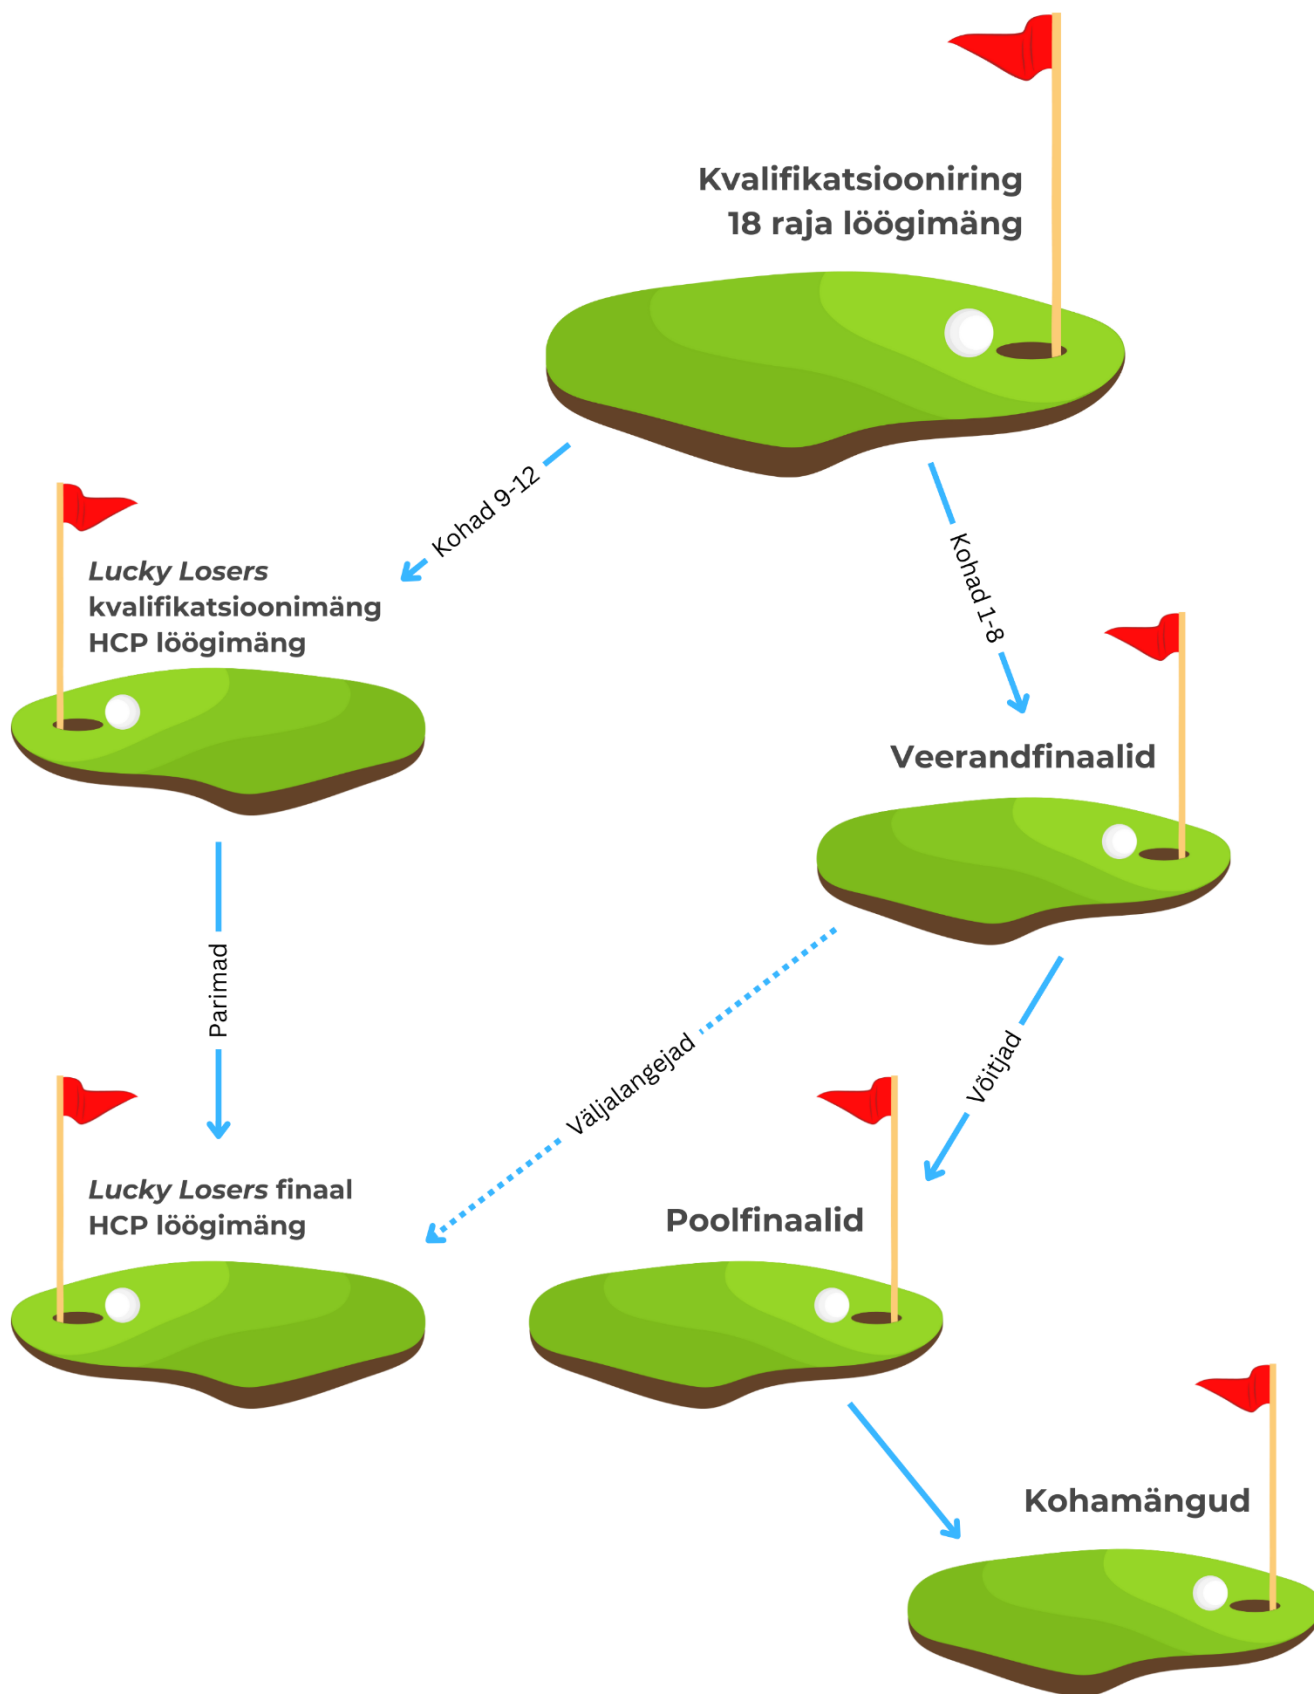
Kvalifikatsiooniring
18 raja löögimäng

Kohad 9-12

Kohad 1-8

Lucky Losers
kvalifikatsioonimäng
HCP löögimäng

Veerandfinaalid

Parimad

Väljalangejad

Võitjad

Lucky Losers finaal
HCP löögimäng

Poolfinaalid

Kohamängud